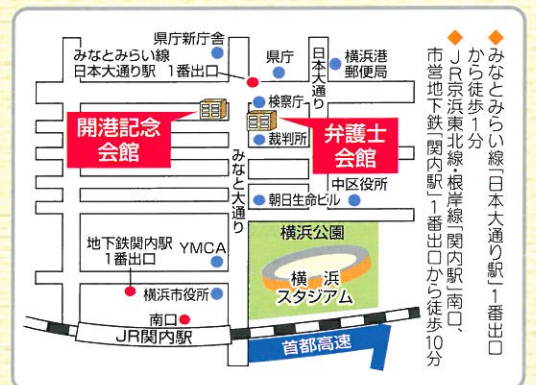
県庁新庁舎
みなとみらい線
日本大通り駅　1番出口
県庁
日本大通り
横浜港郵便局
検察庁
開港記念会館
裁判所
弁護士会館
みなと大通り
中区役所
朝日生命ビル
横浜公園
地下鉄関内駅
1番出口
YMCA
横浜スタジアム
横浜市役所
南口
JR関内駅
首都高速

◆みなとみらい線「日本大通り駅」1番出口から徒歩1分
◆JR京浜東北線・根岸線「関内駅」南口、市営地下鉄「関内駅」1番出口から徒歩10分